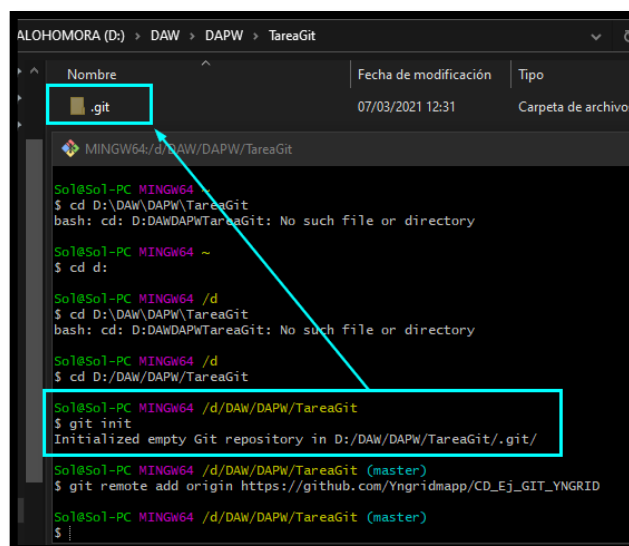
ALOHOMORA (D:) > DAW > DAPW > TareaGit

Nombre | Fecha de modificación | Tipo

.git 07/03/2021 12:31 Carpeta de archivo

MINGW64:/d/DAW/DAPW/TareaGit

Sol@Sol-PC MINGW64 ~
$ cd D:\DAW\DAPW\TareaGit
bash: cd: D:DAWDAPWTareaGit: No such file or directory

Sol@Sol-PC MINGW64 ~
$ cd d:

Sol@Sol-PC MINGW64 /d
$ cd D:\DAW\DAPW\TareaGit
bash: cd: D:DAWDAPWTareaGit: No such file or directory

Sol@Sol-PC MINGW64 /d
$ cd D:/DAW/DAPW/TareaGit

Sol@Sol-PC MINGW64 /d/DAW/DAPW/TareaGit
$ git init
Initialized empty Git repository in D:/DAW/DAPW/TareaGit/.git/

Sol@Sol-PC MINGW64 /d/DAW/DAPW/TareaGit (master)
$ git remote add origin https://github.com/Yngridmapp/CD_Ej_GIT_YNGRID

Sol@Sol-PC MINGW64 /d/DAW/DAPW/TareaGit (master)
$